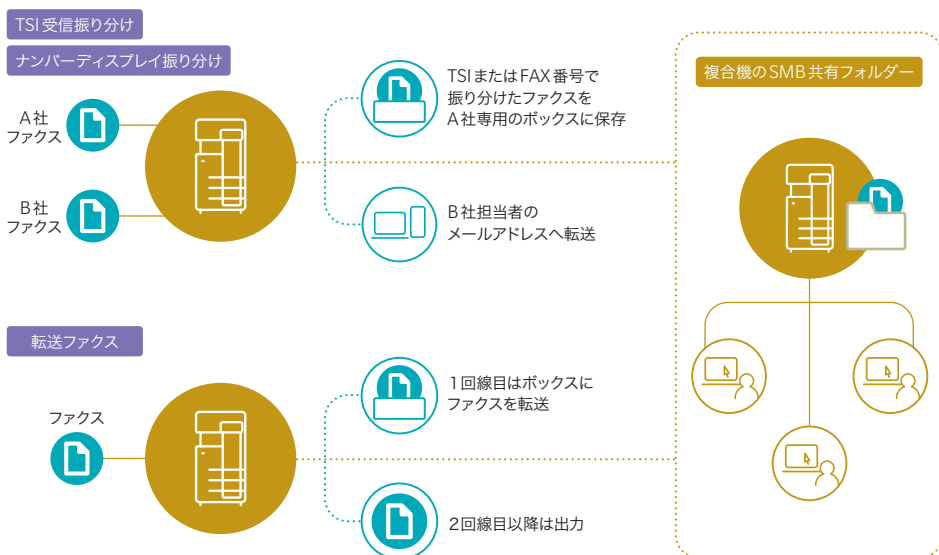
TSI 受信振り分け

ナンバーディスプレイ振り分け

A社
ファクス

B社
ファクス

TSIまたはFAX番号で
振り分けたファクスを
A社専用のボックスに保存

B社担当者の
メールアドレスへ転送

複合機のSMB共有フォルダー

転送ファクス

ファクス

1回線目はボックスに
ファクスを転送

2回線目以降は出力